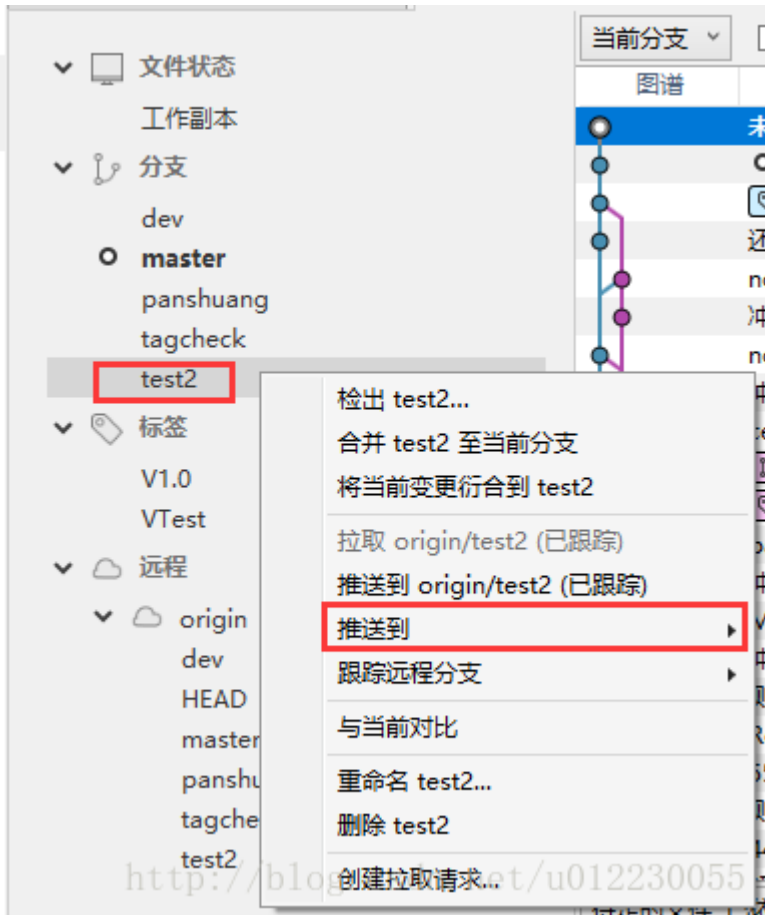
文件状态
工作副本
分支
dev
master
panshuang
tagcheck
test2
标签
V1.0
VTest
远程
origin
dev
HEAD
master
panshu
tagche
test2

当前分支
图谱

检出 test2...
合并 test2 至当前分支
将当前变更衍合到 test2
拉取 origin/test2 (已跟踪)
推送到 origin/test2 (已跟踪)
推送到
跟踪远程分支
与当前对比
重命名 test2...
删除 test2
创建拉取请求...

http://blog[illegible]et/u012230055